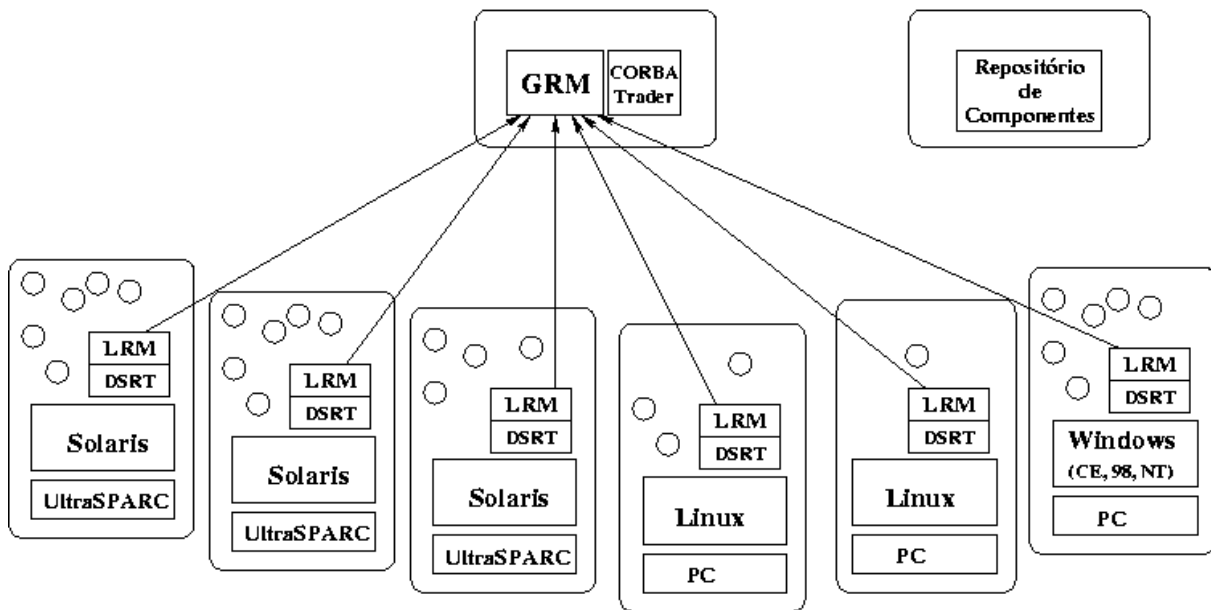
GRM

CORBA Trader

Repositório de Componentes

LRM
DSRT
Solaris
UltraSPARC

LRM
DSRT
Solaris
UltraSPARC

LRM
DSRT
Solaris
UltraSPARC

LRM
DSRT
Linux
PC

LRM
DSRT
Linux
PC

LRM
DSRT
Windows
(CE, 98, NT)
PC